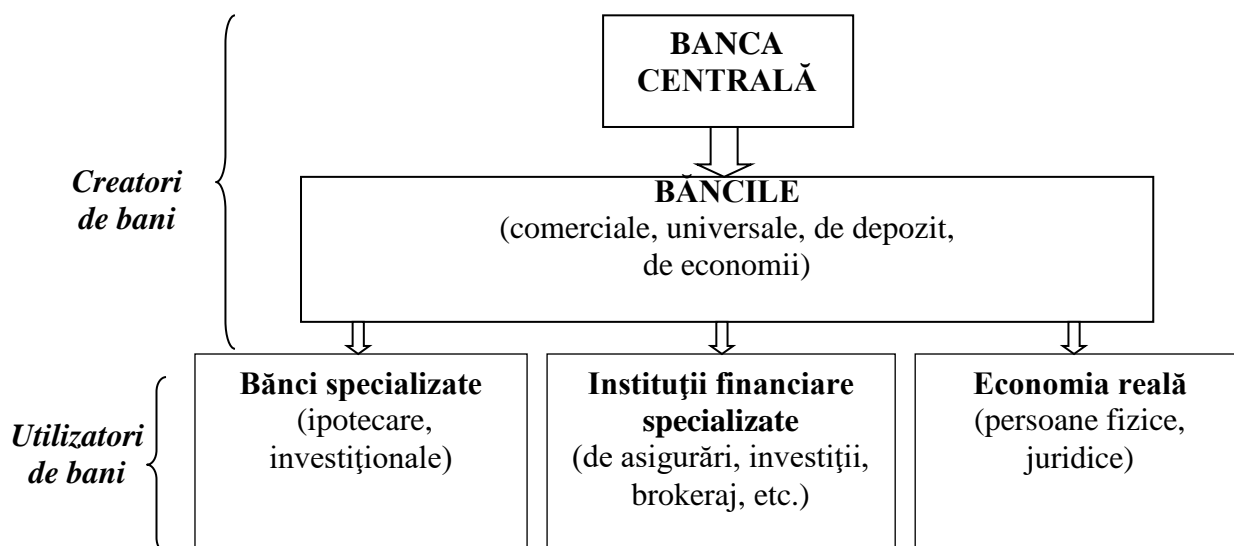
Creatori de bani

BANCA CENTRALĂ

BĂNCILE
(comerciale, universale, de depozit, de economii)

Utilizatori de bani

Bănci specializate
(ipotecare, investiţionale)

Instituţii financiare specializate
(de asigurări, investiţii, brokeraj, etc.)

Economia reală
(persoane fizice, juridice)